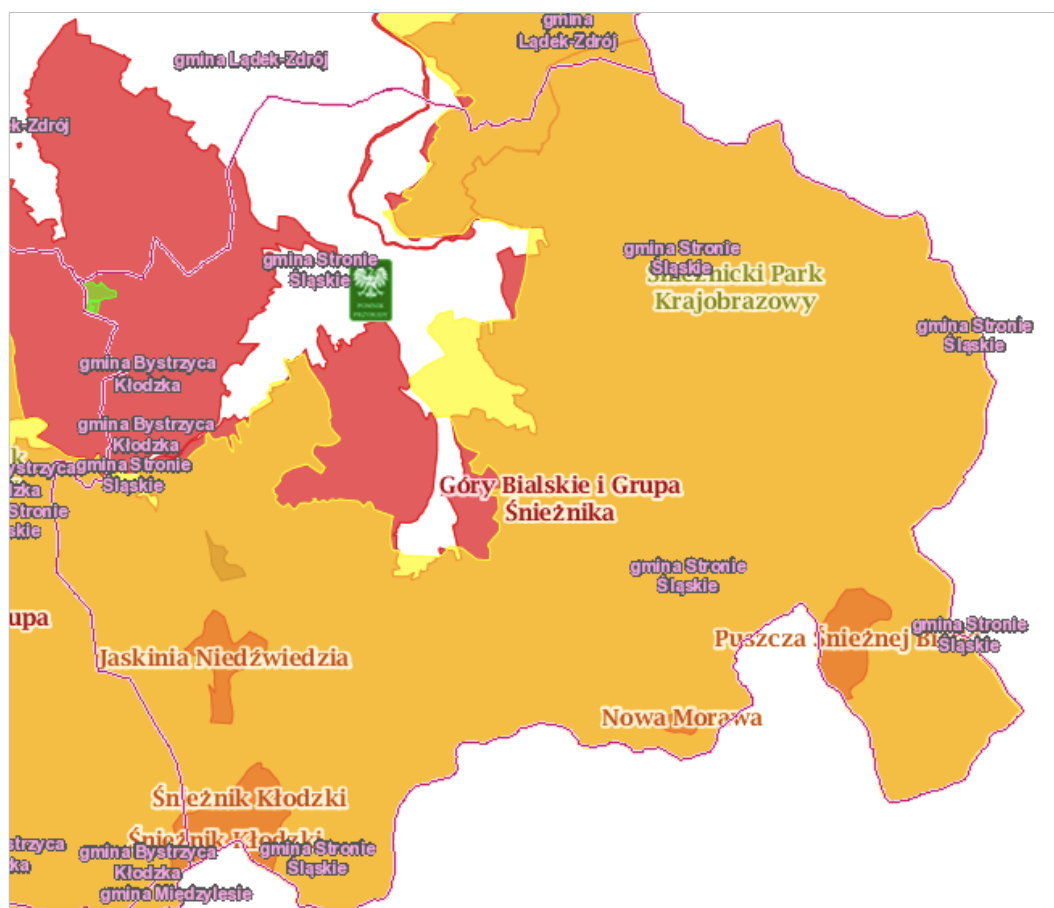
gmina Lądek-Zdrój

gmina Lądek-Zdrój

-Zdrój

gmina Stronie Śląskie

Śnieżnicki Park Krajobrazowy

gmina Stronie Śląskie

gmina Stronie Śląskie

POMNIK PRZYRODY

gmina Bystrzyca Kłodzka

gmina Bystrzyca Kłodzka

gmina Stronie Śląskie

ystrzyca dzka

Stronie kie

Góry Bialskie i Grupa Śnieżnika

gmina Stronie Śląskie

upa

Puszcza Śnieżnej B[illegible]

gmina Stronie Śląskie

Jaskinia Niedźwiedzia

Nowa Morawa

Śnieżnik Kłodzki

Śnieżnik Kłodzki

strzyca

gmina Bystrzyca Kłodzka

gmina Stronie Śląskie

gmina Międzylesie